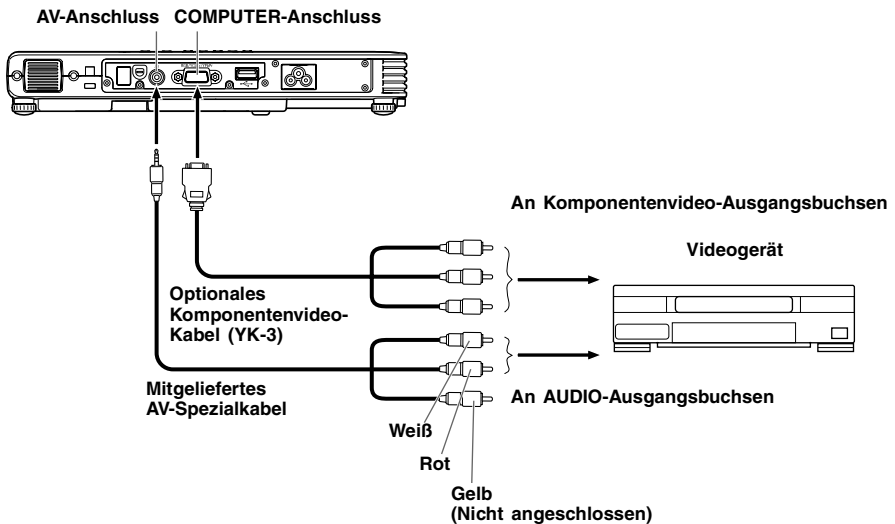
AV-Anschluss COMPUTER-Anschluss

An Komponentenvideo-Ausgangsbuchsen

Videogerät

Optionales Komponentenvideo-Kabel (YK-3)

Mitgeliefertes AV-Spezialkabel

An AUDIO-Ausgangsbuchsen

Weiß

Rot

Gelb
(Nicht angeschlossen)